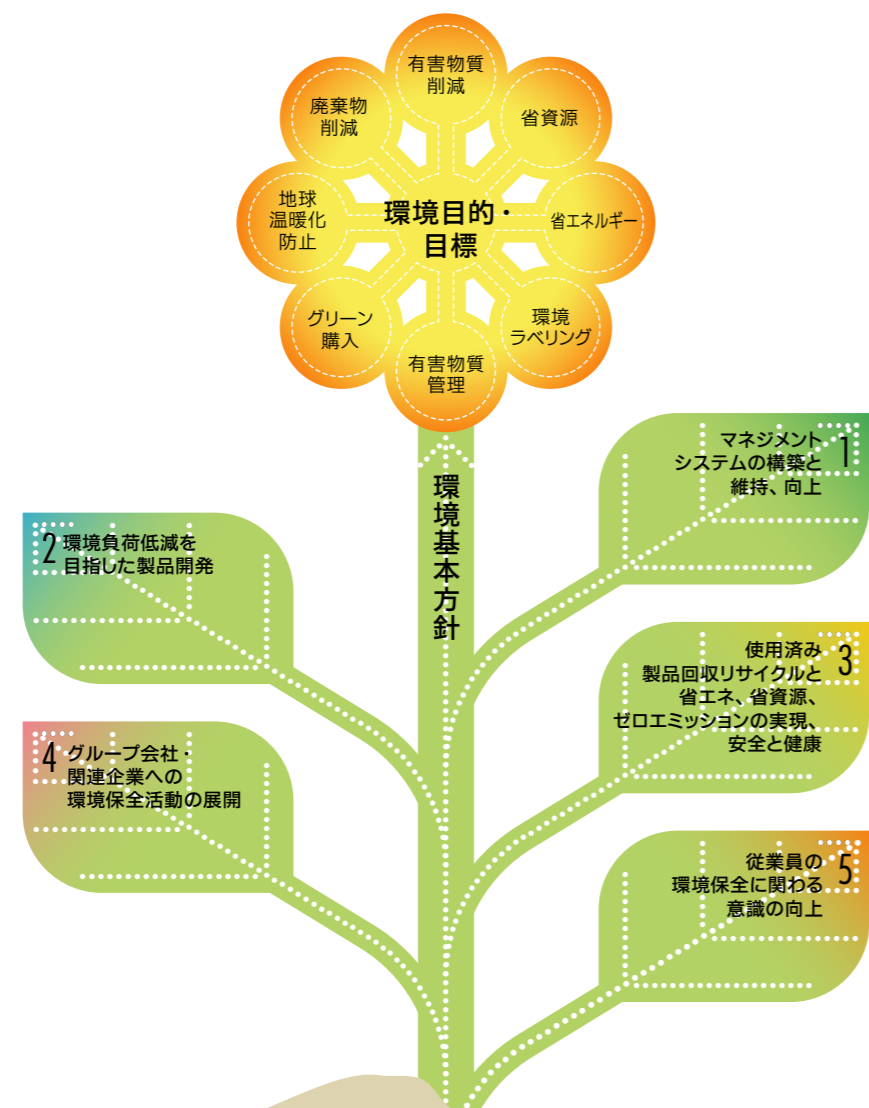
有害物質削減

省資源

省エネルギー

環境ラベリング

有害物質管理

グリーン購入

地球温暖化防止

廃棄物削減

環境目的・目標

環境基本方針

1 マネジメントシステムの構築と維持、向上

2 環境負荷低減を目指した製品開発

3 使用済み製品回収リサイクルと省エネ、省資源、ゼロエミッションの実現、安全と健康

4 グループ会社・関連企業への環境保全活動の展開

5 従業員の環境保全に関わる意識の向上